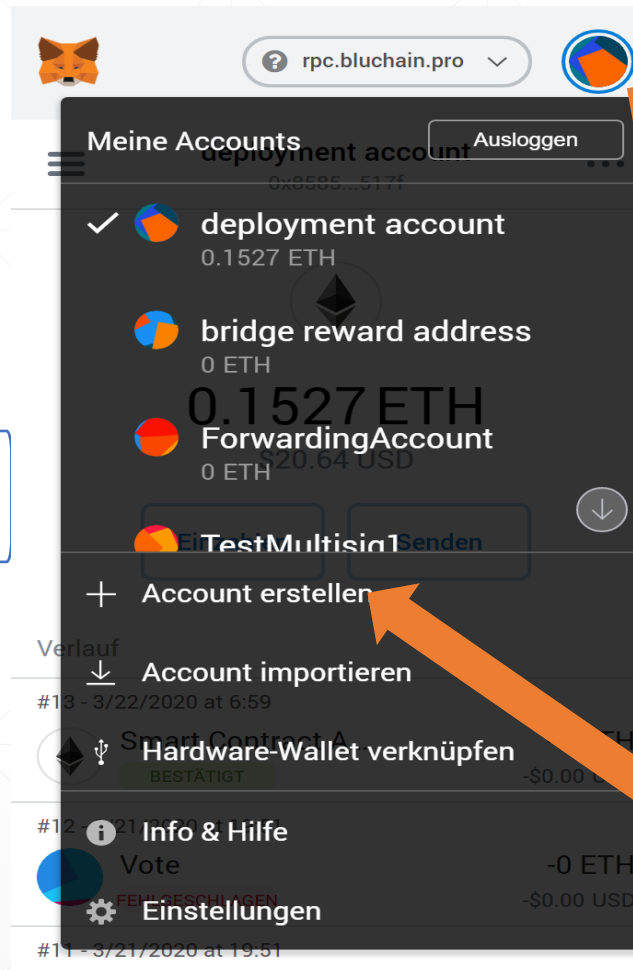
rpc.bluchain.pro

Meine Accounts
Ausloggen

deployment account
0.1527 ETH

bridge reward address
0 ETH

ForwardingAccount
0 ETH

TestMultisig1

Account erstellen

Account importieren

Hardware-Wallet verknüpfen

Info & Hilfe

Einstellungen

Verlauf
#13 - 3/22/2020 at 6:59
BESTÄTIGT
-$0.00 USD
Vote
-0 ETH
-$0.00 USD
#11 - 3/21/2020 at 19:51